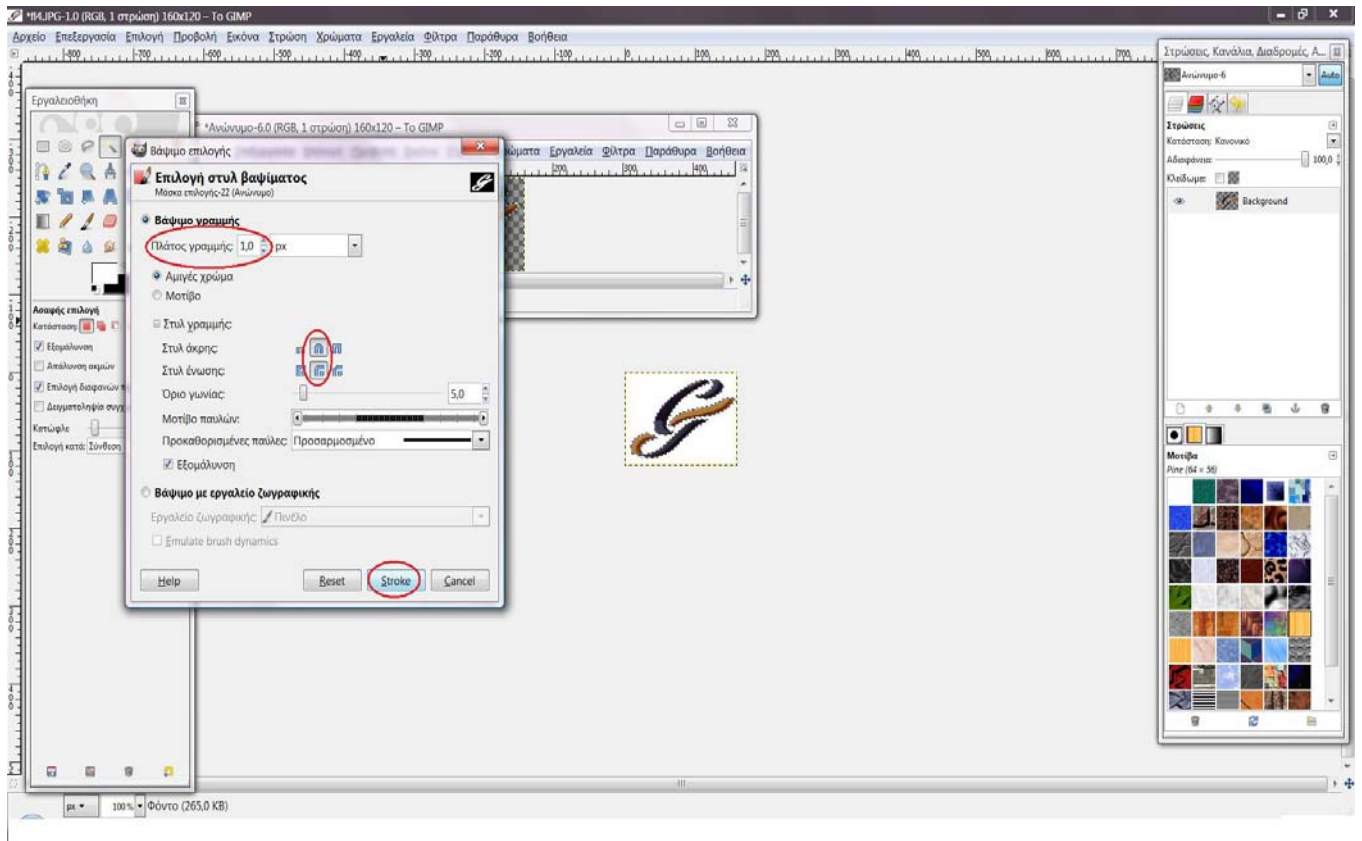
*f4.JPG-1.0 (RGB, 1 στρώση) 160x120 – Το GIMP

Αρχείο Επεξεργασία Επιλογή Προβολή Εικόνα Στρώση Χρώματα Εργαλεία Φίλτρα Παράθυρα Βοήθεια

Εργαλειοθήκη

*Ανώνυμο-6.0 (RGB, 1 στρώση) 160x120 – Το GIMP

ώματα Εργαλεία Φίλτρα Παράθυρα Βοήθεια

Βάψιμο επιλογής

Επιλογή στυλ βαψίματος
Μάσκα επιλογής-22 (Ανώνυμο)

Βάψιμο γραμμής

Πλάτος γραμμής: 1,0 px

Αμιγές χρώμα

Μοτίβο

Στυλ γραμμής

Στυλ άκρης:

Στυλ ένωσης:

Όριο γωνίας: 5,0

Μοτίβο παυλών:

Προκαθορισμένες παύλες: Προσαρμοσμένο

Εξομάλυνση

Βάψιμο με εργαλείο ζωγραφικής

Εργαλείο ζωγραφικής: Πινέλο

Emulate brush dynamics

Help Reset Stroke Cancel

Ασαφής επιλογή
Κατάσταση:
Εξομάλυνση
Απάλυνση ακμών
Επιλογή διαφανών π
Δειγματοληψία συγχ
Κατώφλι
Επιλογή κατά: Σύνθεση

Στρώσεις, Κανάλια, Διαδρομές, Α...

Ανώνυμο-6 Auto

Στρώσεις
Κατάσταση: Κανονικό
Αδιαφάνεια: 100,0
Κλείδωμα:
Background

Μοτίβα
Pine (64 × 56)

px 100% Φόντο (265,0 KB)